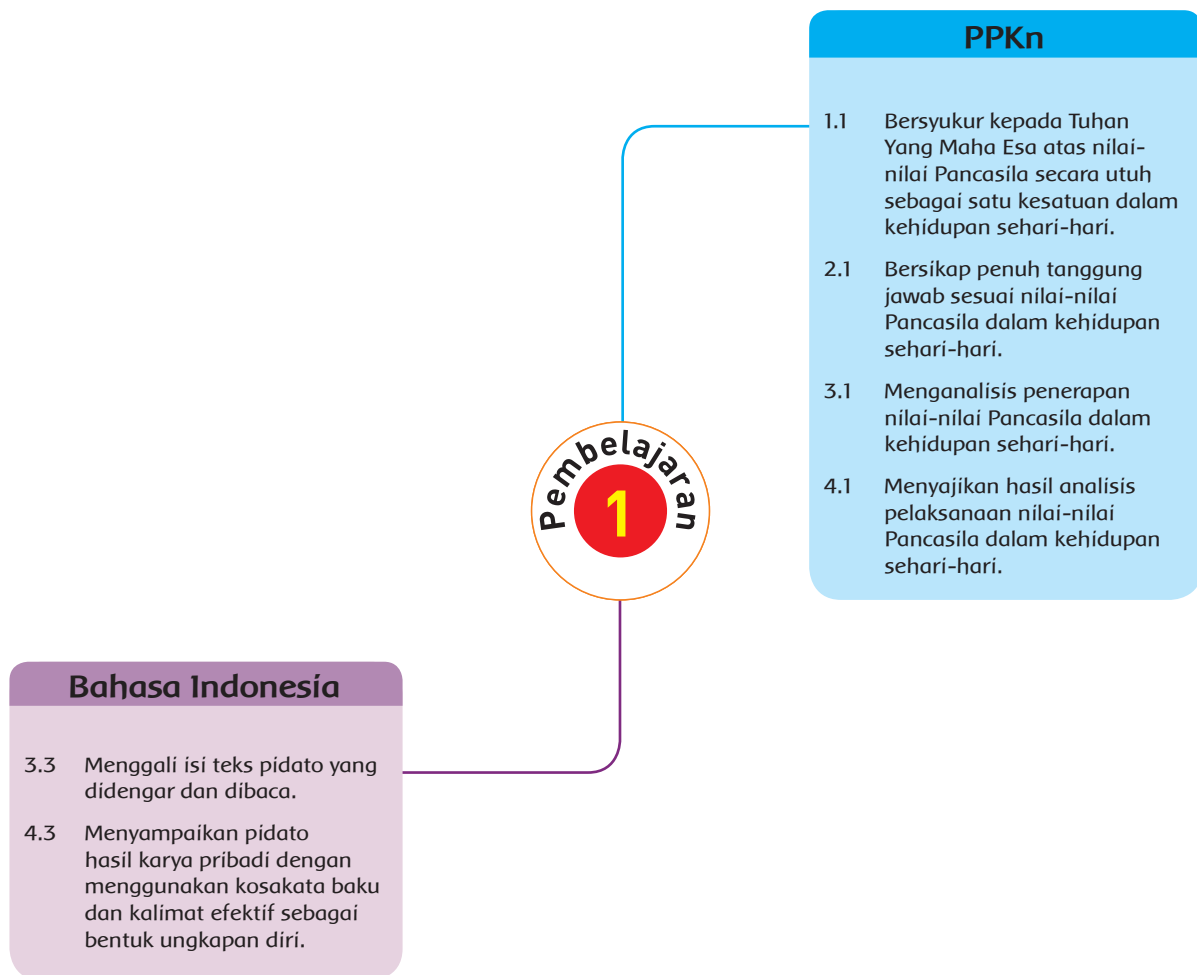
PPKn

1.1 Bersyukur kepada Tuhan Yang Maha Esa atas nilai-nilai Pancasila secara utuh sebagai satu kesatuan dalam kehidupan sehari-hari.

2.1 Bersikap penuh tanggung jawab sesuai nilai-nilai Pancasila dalam kehidupan sehari-hari.

3.1 Menganalisis penerapan nilai-nilai Pancasila dalam kehidupan sehari-hari.

4.1 Menyajikan hasil analisis pelaksanaan nilai-nilai Pancasila dalam kehidupan sehari-hari.

Pembelajaran
1

Bahasa Indonesia

3.3 Menggali isi teks pidato yang didengar dan dibaca.

4.3 Menyampaikan pidato hasil karya pribadi dengan menggunakan kosakata baku dan kalimat efektif sebagai bentuk ungkapan diri.